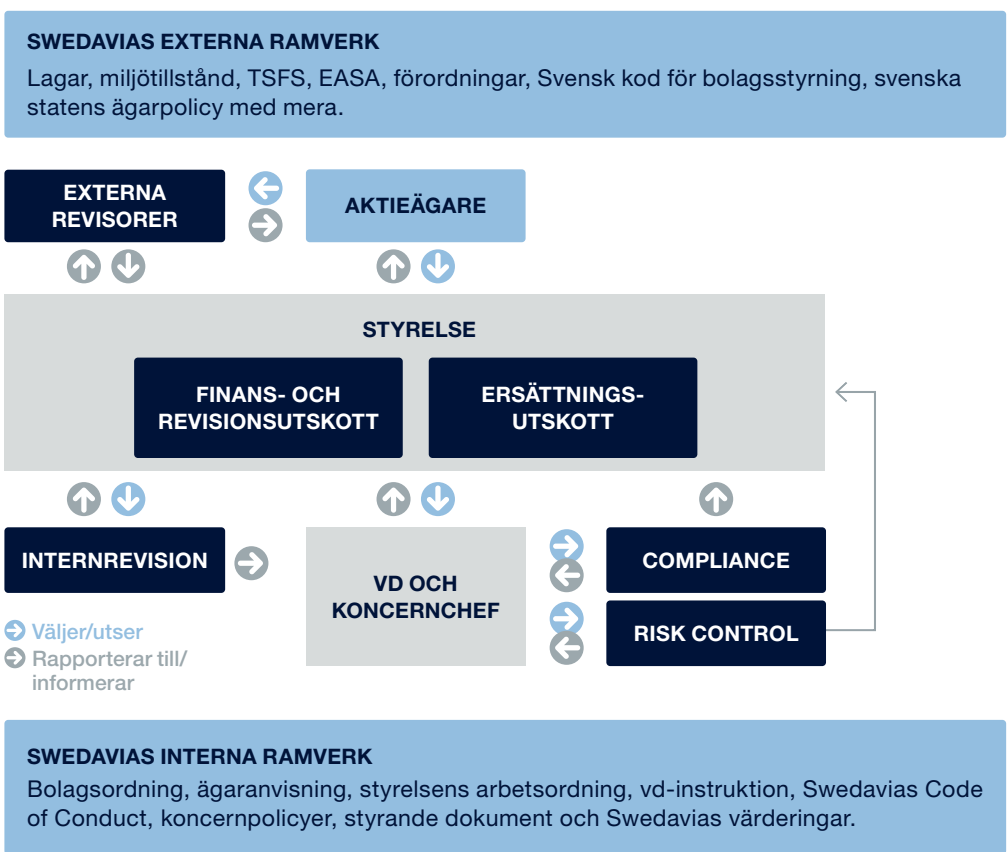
SWEDAVIAS EXTERNA RAMVERK
Lagar, miljötillstånd, TSFS, EASA, förordningar, Svensk kod för bolagsstyrning, svenska statens ägarpolicy med mera.

EXTERNA REVISORER

AKTIEÄGARE

STYRELSE

FINANS- OCH REVISIONSUTSKOTT

ERSÄTTNINGS-UTSKOTT

INTERNREVISION

VD OCH KONCERNCHEF

COMPLIANCE

RISK CONTROL

Väljer/utser
Rapporterar till/informerar

SWEDAVIAS INTERNA RAMVERK
Bolagsordning, ägaranvisning, styrelsens arbetsordning, vd-instruktion, Swedavias Code of Conduct, koncernpolicyer, styrande dokument och Swedavias värderingar.